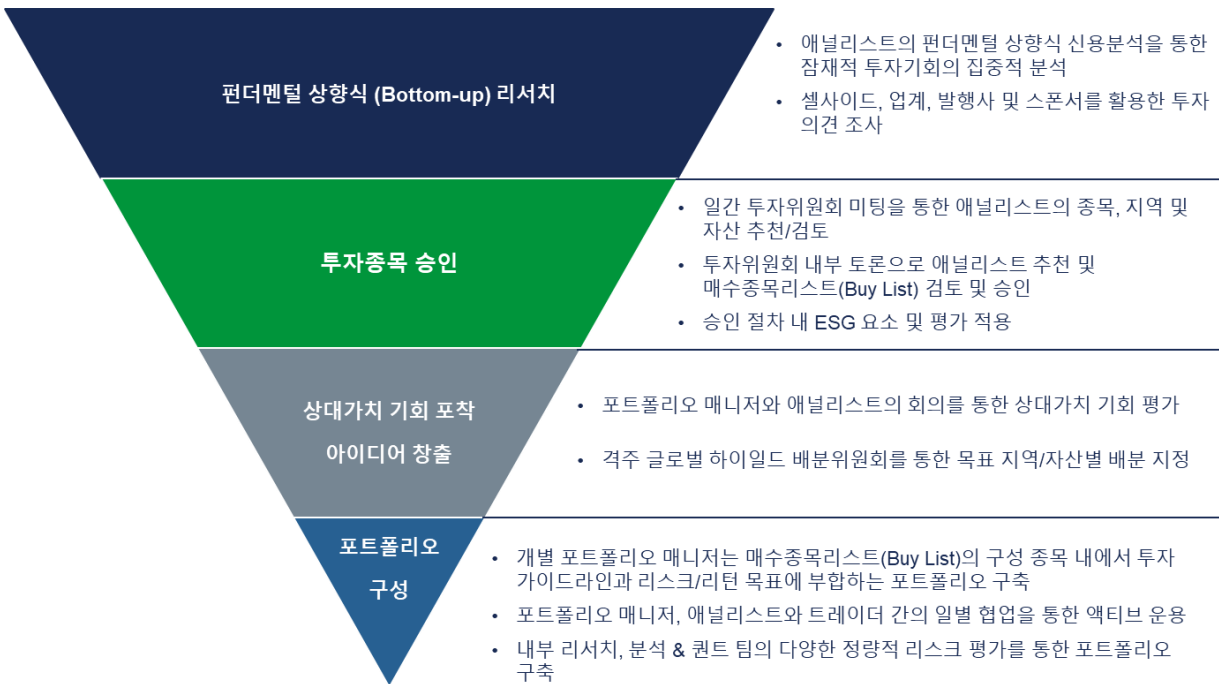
펀더멘털 상향식 (Bottom-up) 리서치

• 애널리스트의 펀더멘털 상향식 신용분석을 통한 잠재적 투자기회의 집중적 분석
• 셀사이드, 업계, 발행사 및 스폰서를 활용한 투자 의견 조사

투자종목 승인

• 일간 투자위원회 미팅을 통한 애널리스트의 종목, 지역 및 자산 추천/검토
• 투자위원회 내부 토론으로 애널리스트 추천 및 매수종목리스트(Buy List) 검토 및 승인
• 승인 절차 내 ESG 요소 및 평가 적용

상대가치 기회 포착 아이디어 창출

• 포트폴리오 매니저와 애널리스트의 회의를 통한 상대가치 기회 평가
• 격주 글로벌 하이일드 배분위원회를 통한 목표 지역/자산별 배분 지정

포트폴리오 구성

• 개별 포트폴리오 매니저는 매수종목리스트(Buy List)의 구성 종목 내에서 투자 가이드라인과 리스크/리턴 목표에 부합하는 포트폴리오 구축
• 포트폴리오 매니저, 애널리스트와 트레이더 간의 일별 협업을 통한 액티브 운용
• 내부 리서치, 분석 & 퀀트 팀의 다양한 정량적 리스크 평가를 통한 포트폴리오 구축